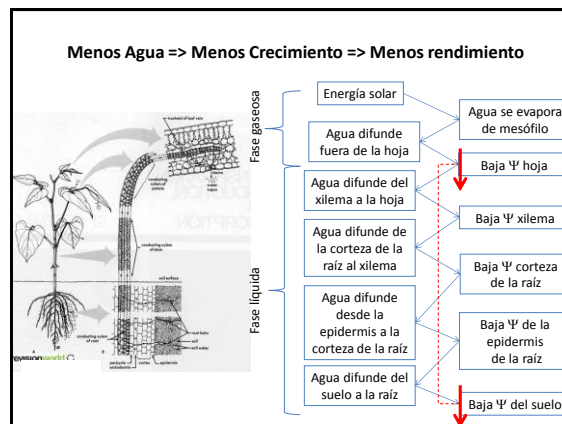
Menos Agua => Menos Crecimiento => Menos rendimiento

Fase gaseosa

Fase líquida

Energía solar

Agua difunde fuera de la hoja

Agua se evapora de mesófilo

Baja Ψ hoja

Agua difunde del xilema a la hoja

Baja Ψ xilema

Agua difunde de la corteza de la raíz al xilema

Baja Ψ corteza de la raíz

Agua difunde desde la epidermis a la corteza de la raíz

Baja Ψ de la epidermis de la raíz

Agua difunde del suelo a la raíz

Baja Ψ del suelo